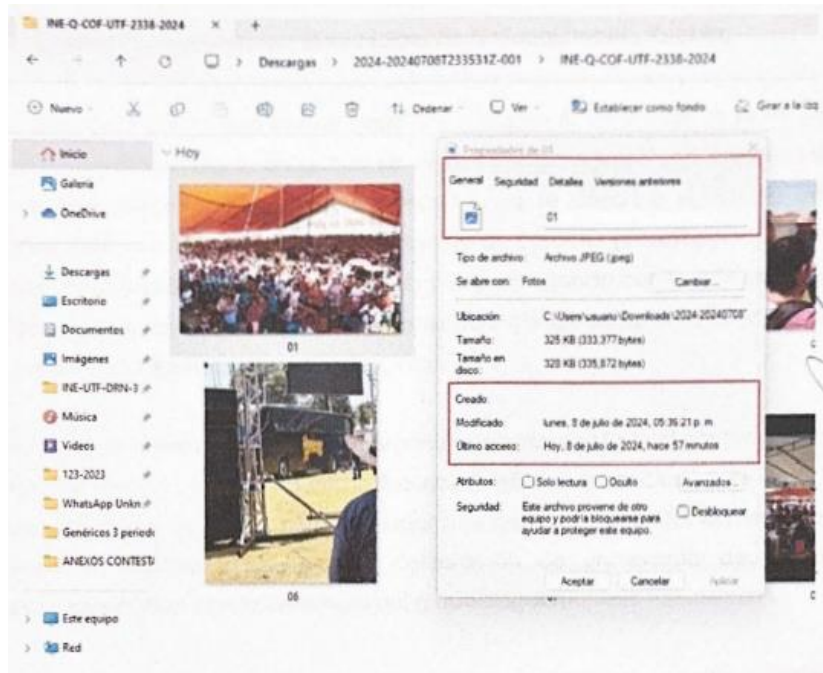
INE-Q-COF-UTF-2338-2024 × +

← → ↑ ⟳ ▭ › Descargas › 2024-20240708T233531Z-001 › INE-Q-COF-UTF-2338-2024

⊕ Nuevo ⇅ Ordenar ▭ Ver Establecer como fondo Girar a la izq

Inicio
Galería
OneDrive
Descargas
Escritorio
Documentos
Imágenes
INE-UTF-DRN-3
Música
Videos
123-2023
WhatsApp Unkn
Genéricos 3 period
ANEXOS CONTESTA
Este equipo
Red

Hoy

01

06

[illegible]

General Seguridad Detalles Versiones anteriores

01

Tipo de archivo: Archivo JPEG (.jpeg)
Se abre con: Fotos Cambiar...

Ubicación: C:\Users\usuario\Downloads\2024-20240708
Tamaño: 325 KB (333,377 bytes)
Tamaño en disco: 328 KB (335,872 bytes)

Creado:
Modificado: lunes, 8 de julio de 2024, 05:36:21 p. m.
Último acceso: Hoy, 8 de julio de 2024, hace 57 minutos

Atributos: Solo lectura Oculto Avanzados...
Seguridad: Este archivo proviene de otro equipo y podría bloquearse para ayudar a proteger este equipo. Desbloquear

Aceptar Cancelar Aplicar